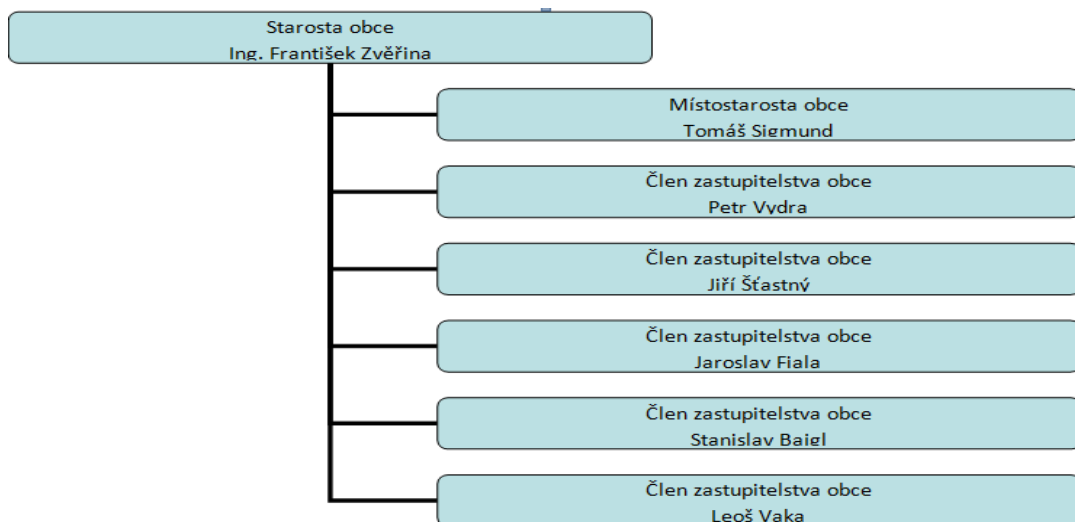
Starosta obce
Ing. František Zvěřina

Místostarosta obce
Tomáš Sigmund

Člen zastupitelstva obce
Petr Vydra

Člen zastupitelstva obce
Jiří Šťastný

Člen zastupitelstva obce
Jaroslav Fiala

Člen zastupitelstva obce
Stanislav Baigl

Člen zastupitelstva obce
Leoš Vaka